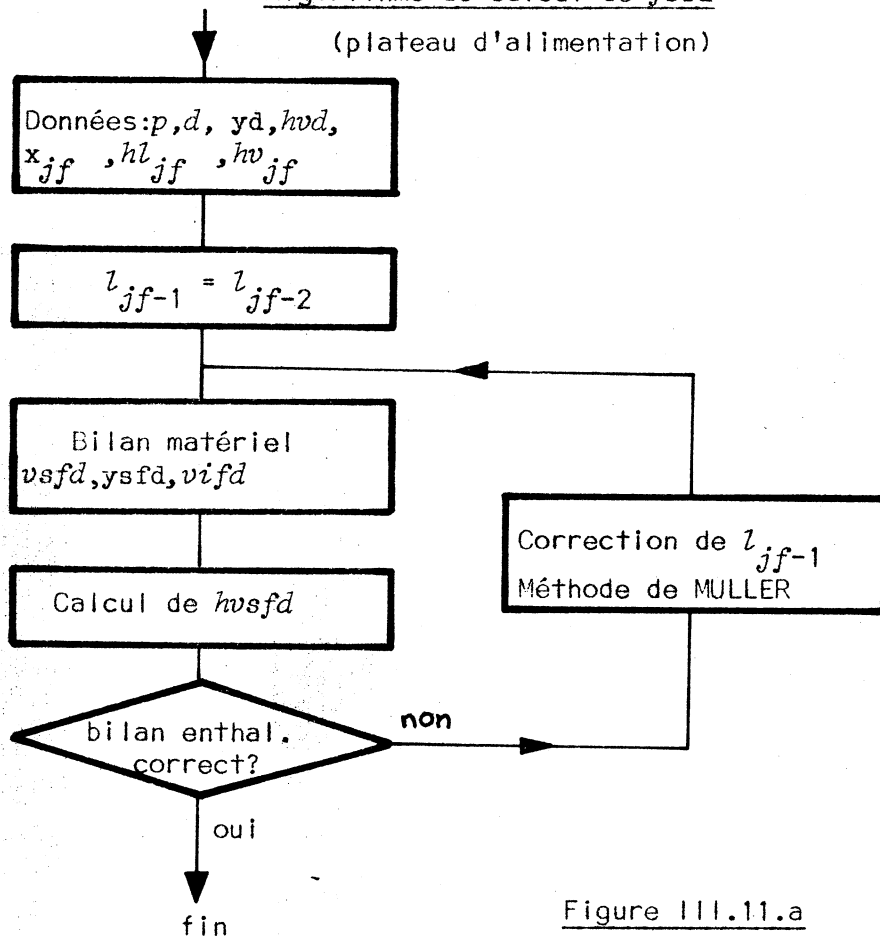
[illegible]

(plateau d'alimentation)

Données:$p$,$d$, yd,$hvd$, $x_{jf}$ ,$hl_{jf}$ ,$hv_{jf}$

$l_{jf-1} = l_{jf-2}$

Bilan matériel $vsfd$,ysfd,$vifd$

Calcul de $hvsfd$

bilan enthal. correct?

non

Correction de $l_{jf-1}$ Méthode de MULLER

oui

fin

Figure III.11.a